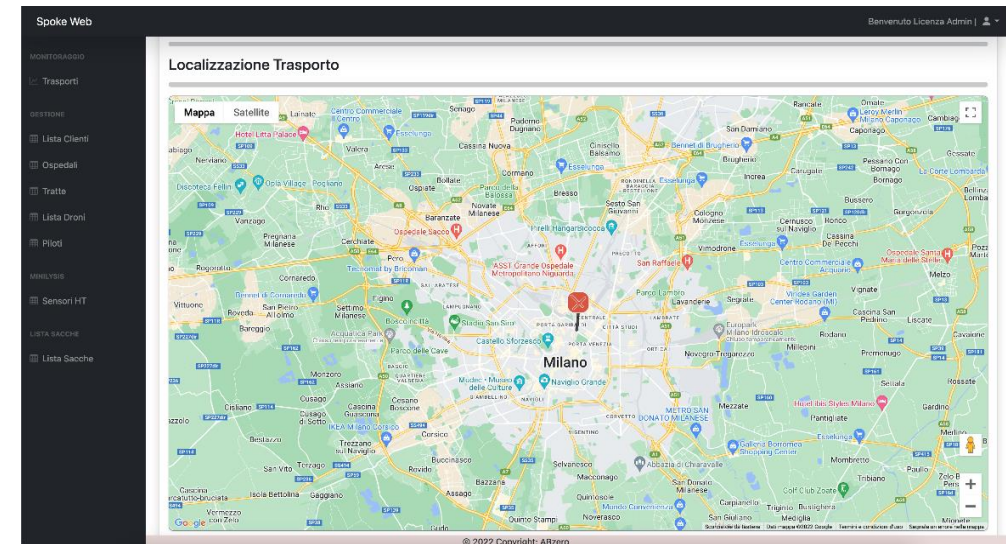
Spoke Web

Benvenuto Licenza Admin |

MONITORAGGIO

Trasporti

GESTIONE

Lista Clienti

Ospedali

Tratte

Lista Droni

Piloti

MINILYSIS

Sensori HT

LISTA SACCHE

Lista Sacche

Localizzazione Trasporto

Mappa Satellite

Lainate
Centro Commerciale Il Centro
Paderno Dugnano
Cinisello Balsamo
Ranica
Omate
Leroy Merlin Milano Caponago
Cambiago
Hotel Litta Palace
Esselunga
Bareggio
Nerviano
Valera
Arese
Cassina Nuova
Bennet di Brugherio
San Damiano
Caponago
Esselunga
Brugherio
Pessano Con Bornago
Gessate
Discoteca Fellini
Ola Village - Pogliano
Bollate
Cormano
Esselunga
Bornago
La Corte Lombarda
Ospiate
Baranzate
Paderno Dugnano
Bresso
Inorea
Bellinzago Lombardo
Vanzago
Rho
Novate Milanese
Sesto San Giovanni
Cologno Monzese
Bussero
Gorgonzola
Ospedale Sacco
Pirelli HangarBicocca
Cernusco sul Naviglio
Pregnana Milanese
Cerchiate
Vimodrone
Cassina De' Pecchi
Pero
ASST Grande Ospedale Metropolitano Niguarda
San Raffaele
Ospedale Santa Maria delle Stelle
Rogorotto
Cornaredo
Tecnomat by Bricoman
Centro Commerciale Acquario
Melzo
Settimo Milanese
Vignate
Vittuone
Bennet di Cornaredo
Figino
Parco Lambro
Lavandene
Segrate
Viridea Garden Center Rodano (MI)
Rovedo
Pero Albino
Stadio San Siro
Cascina San Pedrino
Liscate
Bareggio
Acquatica Park
Europark Milano Idroscalo
Castello Sforzesco
Rodano
Parco delle Cave
Milano
Novegro-Tregarezzo
Millepini
Premenugo
Monzoro
Assiano
Museo della Scienza
Naviglio Grande
Settala
Rossate
Cusago
Mezzate
Hospitality Skyline Milano
Cisliano
Cascina Guzzafame
Cesano Boscone
METRO SAN DONATO MILANESE
Pantigliate
Gardino
IKEA Milano Corsico
Esselunga
Bestazzo
Corsico
Trezzano sul Naviglio
Galleria Borromea Shopping Center
Mombretto
Buccinasco
Abbazia di Chiaravalle
Paullo
San Vito
Rovido
Selvanesco
Zelo Buon Persico
Cascina Sapiens-trecciata
Isola Bettolina
Gaggiano
Assago
Bazzana
Macconago
San Donato Milanese
Golf Club Zoate
Mediglia
Vermezzo con Zelo
Quinto Stampi
Mondo Convenienza
Noverasco
Bustighera
Guido

Google
Scorciatoie da tastiera
Dati mappa ©2022 Google
Termini e condizioni d'uso
Segnala un errore nella mappa

© 2022 Copyright: ABzero